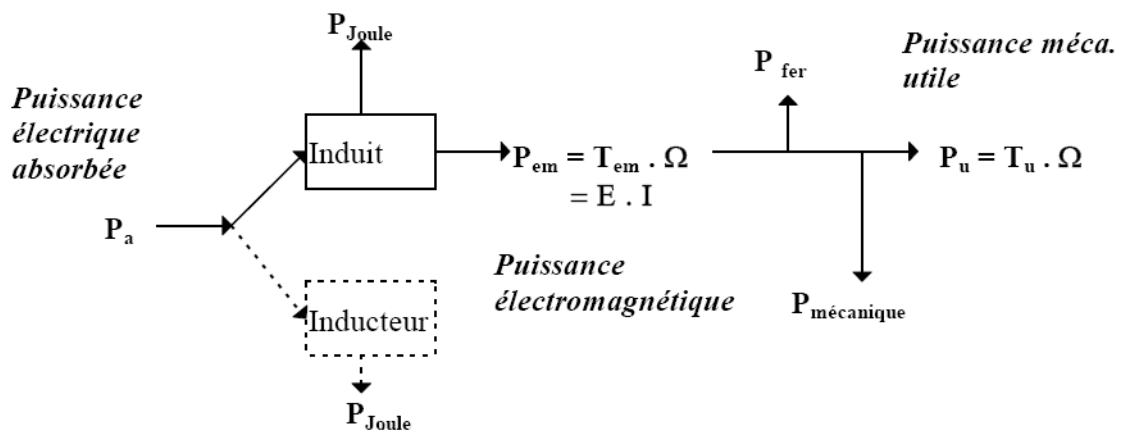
$P_{Joule}$

Puissance électrique absorbée

Induit

$P_{em} = T_{em} . \Omega$
$= E . I$

$P_{fer}$

Puissance méca. utile

$P_u = T_u . \Omega$

$P_a$

Puissance électromagnétique

Inducteur

$P_{mécanique}$

$P_{Joule}$